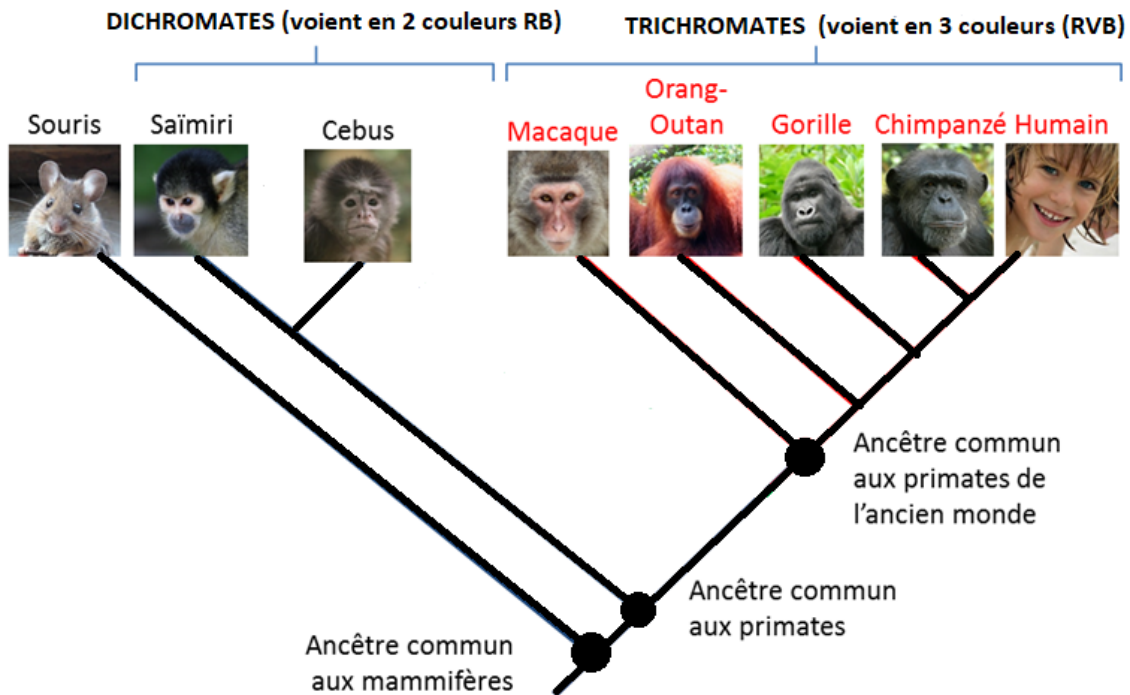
DICHROMATES (voient en 2 couleurs RB)

TRICHROMATES (voient en 3 couleurs (RVB)

Souris

Saïmiri

Cebus

Macaque

Orang-Outan

Gorille

Chimpanzé

Humain

Ancêtre commun aux primates de l'ancien monde

Ancêtre commun aux primates

Ancêtre commun aux mammifères